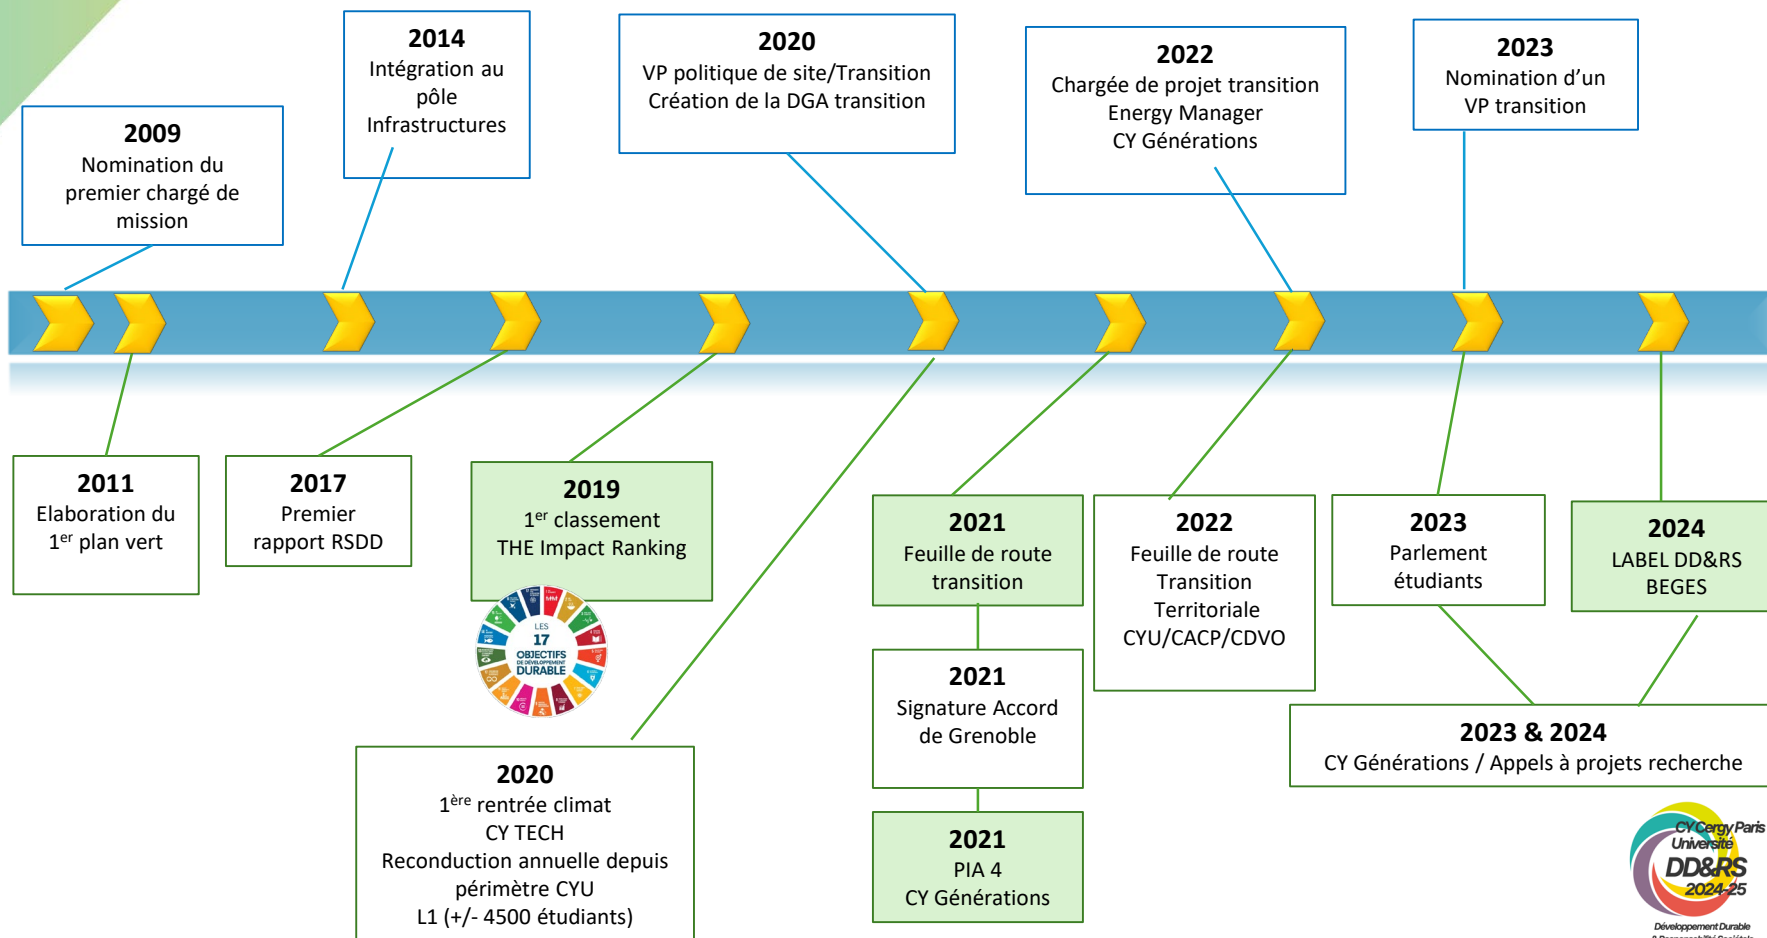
2009
Nomination du premier chargé de mission

2014
Intégration au pôle Infrastructures

2020
VP politique de site/Transition
Création de la DGA transition

2022
Chargée de projet transition
Energy Manager
CY Générations

2023
Nomination d'un VP transition

2011
Elaboration du $1^{er}$ plan vert

2017
Premier rapport RSDD

2019
$1^{er}$ classement
THE Impact Ranking

LES 17 OBJECTIFS DE DÉVELOPPEMENT DURABLE

2021
Feuille de route transition

2022
Feuille de route Transition Territoriale
CYU/CACP/CDVO

2023
Parlement étudiants

2024
LABEL DD&RS
BEGES

2021
Signature Accord de Grenoble

2023 & 2024
CY Générations / Appels à projets recherche

2020
$1^{ère}$ rentrée climat
CY TECH
Reconduction annuelle depuis
périmètre CYU
L1 (+/- 4500 étudiants)

2021
PIA 4
CY Générations

CY Cergy Paris Université
DD&RS
2024-25
Développement Durable